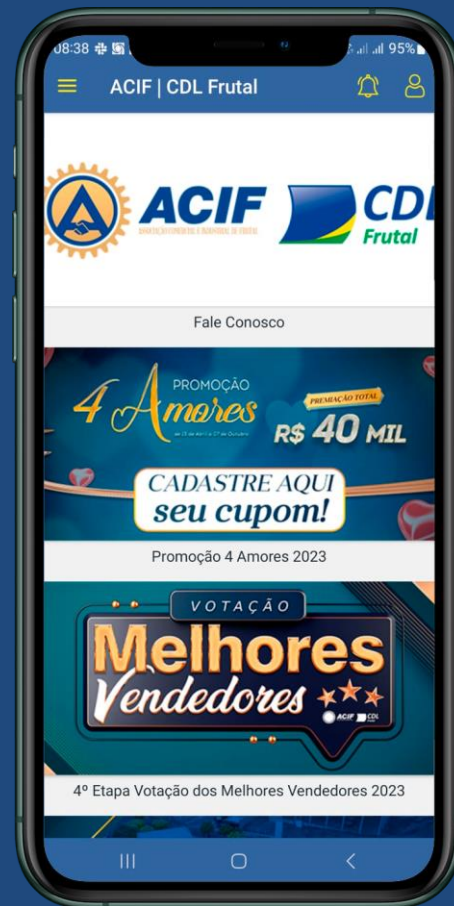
08:38 95%

ACIF | CDL Frutal

ACIF
ASSOCIAÇÃO COMERCIAL E INDUSTRIAL DE FRUTAL

CDL
Frutal

Fale Conosco

PROMOÇÃO
4 Amores
de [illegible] de Abril a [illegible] de Outubro

PREMIAÇÃO TOTAL
R$ 40 MIL

CADASTRE AQUI
seu cupom!

Promoção 4 Amores 2023

VOTAÇÃO
Melhores
Vendedores

ACIF CDL

4º Etapa Votação dos Melhores Vendedores 2023